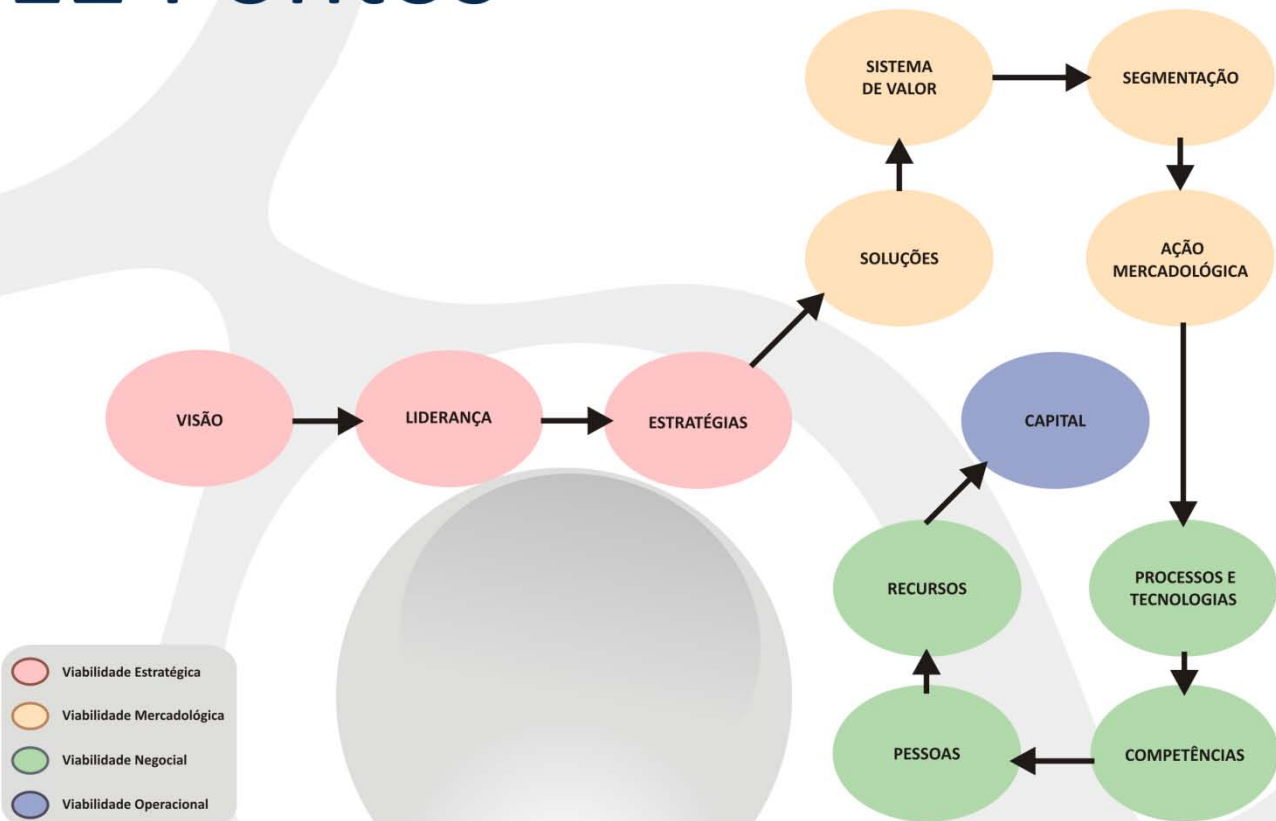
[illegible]

SISTEMA DE VALOR

SEGMENTAÇÃO

SOLUÇÕES

AÇÃO MERCADOLÓGICA

VISÃO

LIDERANÇA

ESTRATÉGIAS

CAPITAL

RECURSOS

PROCESSOS E TECNOLOGIAS

PESSOAS

COMPETÊNCIAS

Viabilidade Estratégica

Viabilidade Mercadológica

Viabilidade Negocial

Viabilidade Operacional